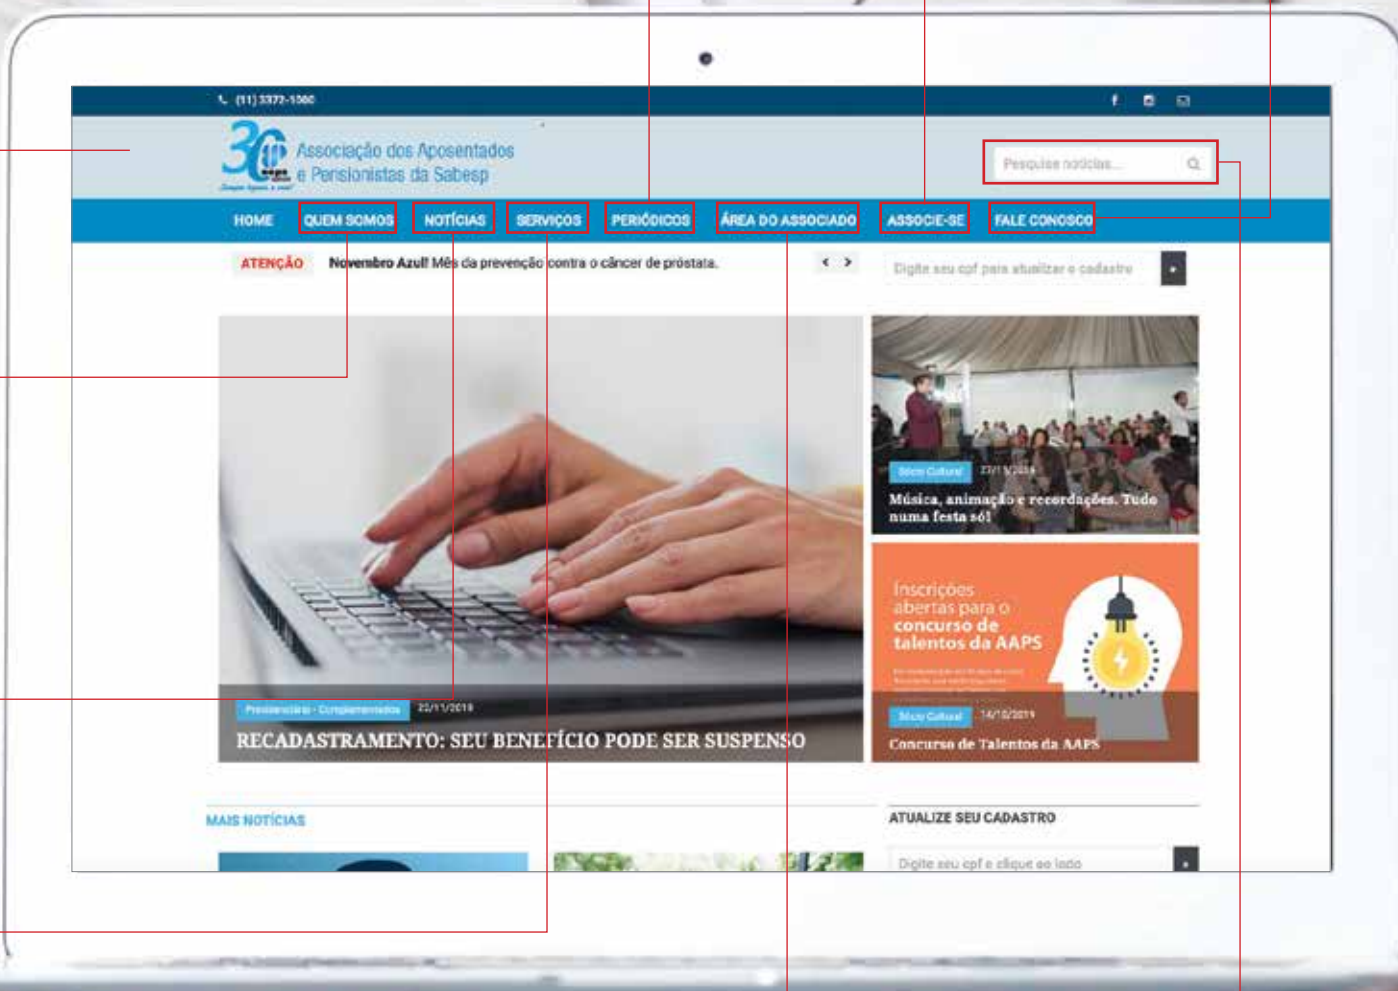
(11) 3372-1000

30 aaps
Associação dos Aposentados e Pensionistas da Sabesp

Pesquise notícias...

HOME QUEM SOMOS NOTÍCIAS SERVIÇOS PERIÓDICOS ÁREA DO ASSOCIADO ASSOCIE-SE FALE CONOSCO

ATENÇÃO Novembro Azul! Mês da prevenção contra o câncer de próstata.

Digite seu cpf para atualizar o cadastro

Previdenciário - Complementados 22/11/2019
RECADASTRAMENTO: SEU BENEFÍCIO PODE SER SUSPENSO

Sócio Cultural 22/11/2019
Música, animação e recordações. Tudo numa festa só!

Inscrições abertas para o concurso de talentos da AAPS

Sócio Cultural 14/10/2019
Concurso de Talentos da AAPS

MAIS NOTÍCIAS

ATUALIZE SEU CADASTRO

Digite seu cpf e clique ao lado